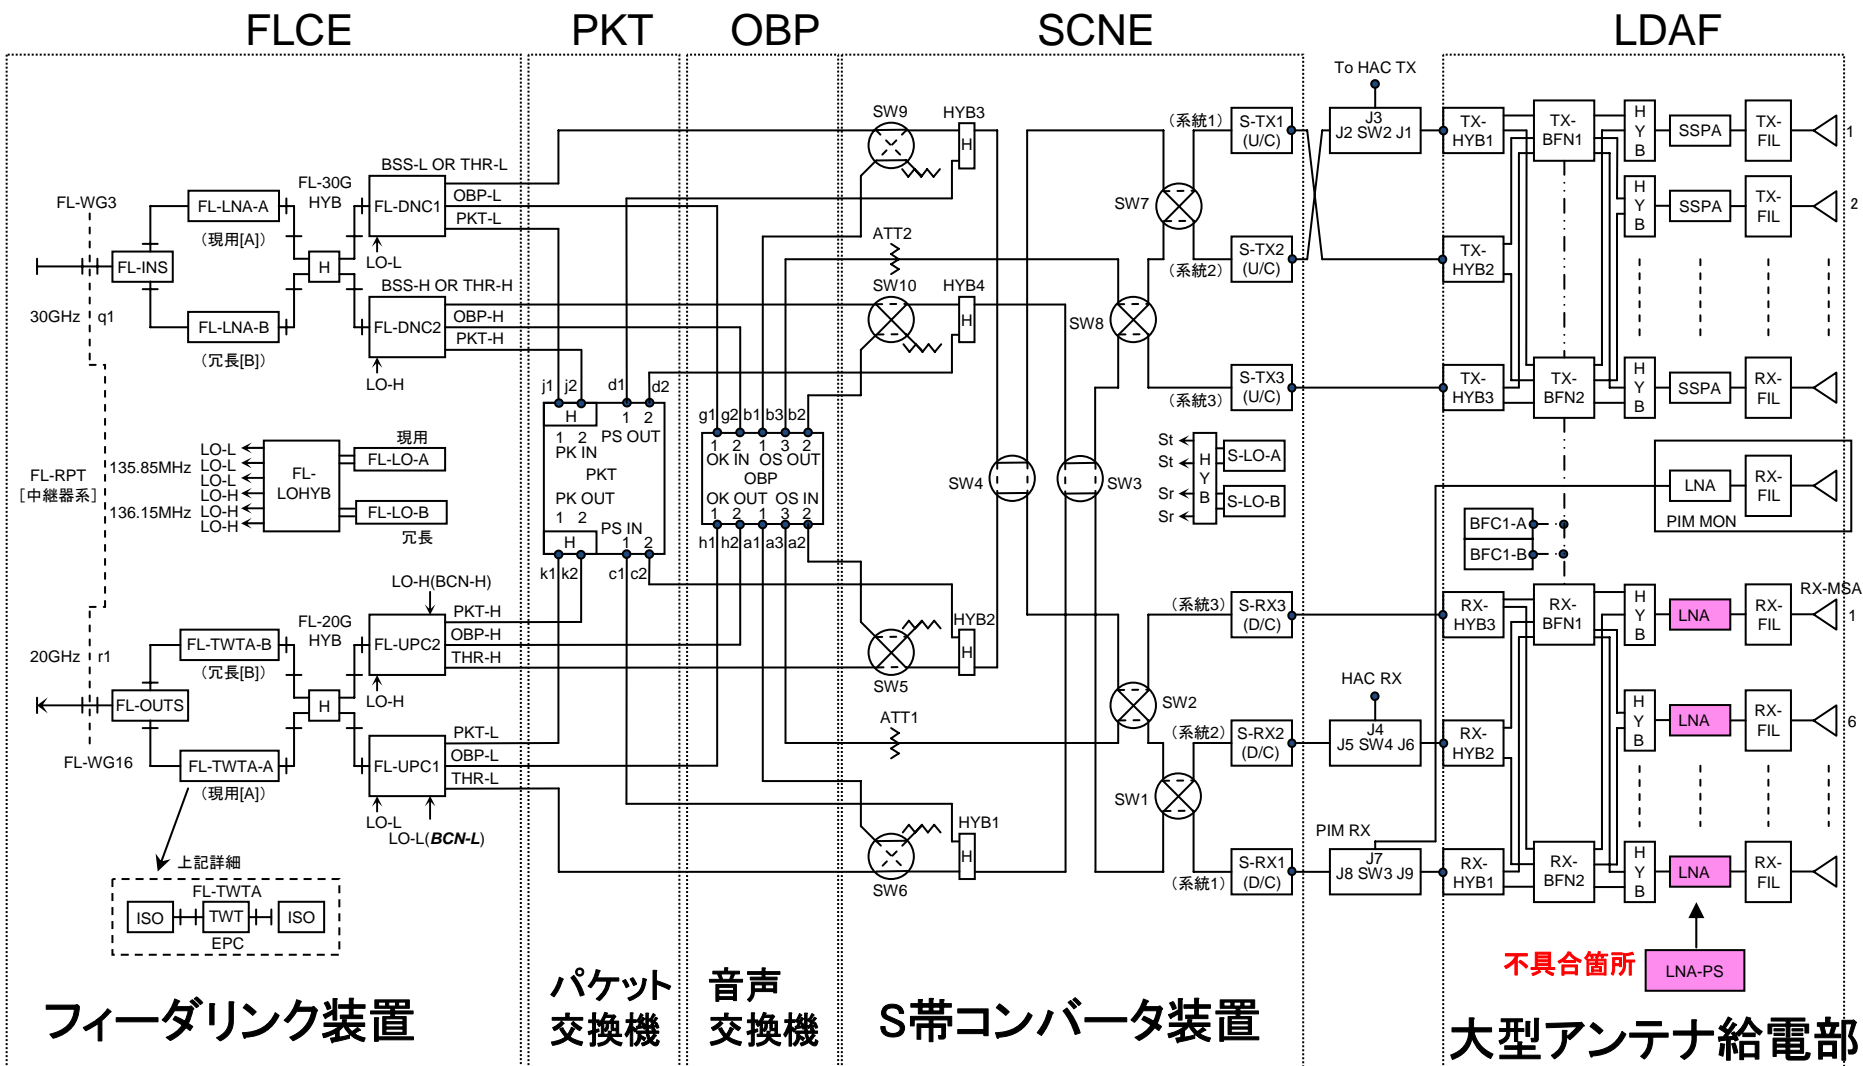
FLCE PKT OBP SCNE LDAF

FL-WG3
FL-LNA-A
(現用[A])
FL-30G HYB
BSS-L OR THR-L
FL-DNC1
OBP-L
PKT-L
LO-L
FL-INS
H
BSS-H OR THR-H
30GHz q1
FL-LNA-B
(冗長[B])
FL-DNC2
OBP-H
PKT-H
LO-H

FL-RPT [中継器系]
135.85MHz
136.15MHz
LO-L LO-L LO-L LO-H LO-H LO-H
FL-LOHYB
現用
FL-LO-A
FL-LO-B
冗長

LO-H(BCN-H)
FL-20G HYB
PKT-H
OBP-H
THR-H
FL-TWTA-B
(冗長[B])
FL-UPC2
LO-H
20GHz r1
FL-OUTS
H
FL-WG16
FL-TWTA-A
(現用[A])
FL-UPC1
PKT-L
OBP-L
THR-L
LO-L
LO-L(BCN-L)
上記詳細
FL-TWTA
ISO TWT ISO
EPC

j1 j2 d1 d2
H
1 2
1 2 PS OUT
PK IN
PKT
PK OUT
1 2
PS IN
H
1 2
k1 k2 c1 c2

g1 g2 b1 b3 b2
1 2 1 3 2
OK IN OS OUT
OBP
OK OUT OS IN
1 2 1 3 2
h1 h2 a1 a3 a2

SW9 HYB3 H
ATT2
SW10 HYB4 H
SW7 SW8
SW4 SW3
HYB2 H SW5
ATT1
SW2 SW1
HYB1 H SW6

(系統1) S-TX1 (U/C)
(系統2) S-TX2 (U/C)
(系統3) S-TX3 (U/C)
St St Sr Sr
H Y B
S-LO-A
S-LO-B
(系統3) S-RX3 (D/C)
(系統2) S-RX2 (D/C)
(系統1) S-RX1 (D/C)

To HAC TX
J3 J2 SW2 J1
HAC RX
J4 J5 SW4 J6
PIM RX
J7 J8 SW3 J9

TX-HYB1 TX-BFN1 H Y B SSPA TX-FIL 1
H Y B SSPA TX-FIL 2
TX-HYB2
TX-HYB3 TX-BFN2 H Y B SSPA RX-FIL
LNA RX-FIL
PIM MON
BFC1-A
BFC1-B
RX-MSA
RX-HYB3 RX-BFN1 H Y B LNA RX-FIL 1
RX-HYB2 H Y B LNA RX-FIL 6
RX-HYB1 RX-BFN2 H Y B LNA RX-FIL
不具合箇所
LNA-PS

フィーダリンク装置
パケット交換機
音声交換機
S帯コンバータ装置
大型アンテナ給電部